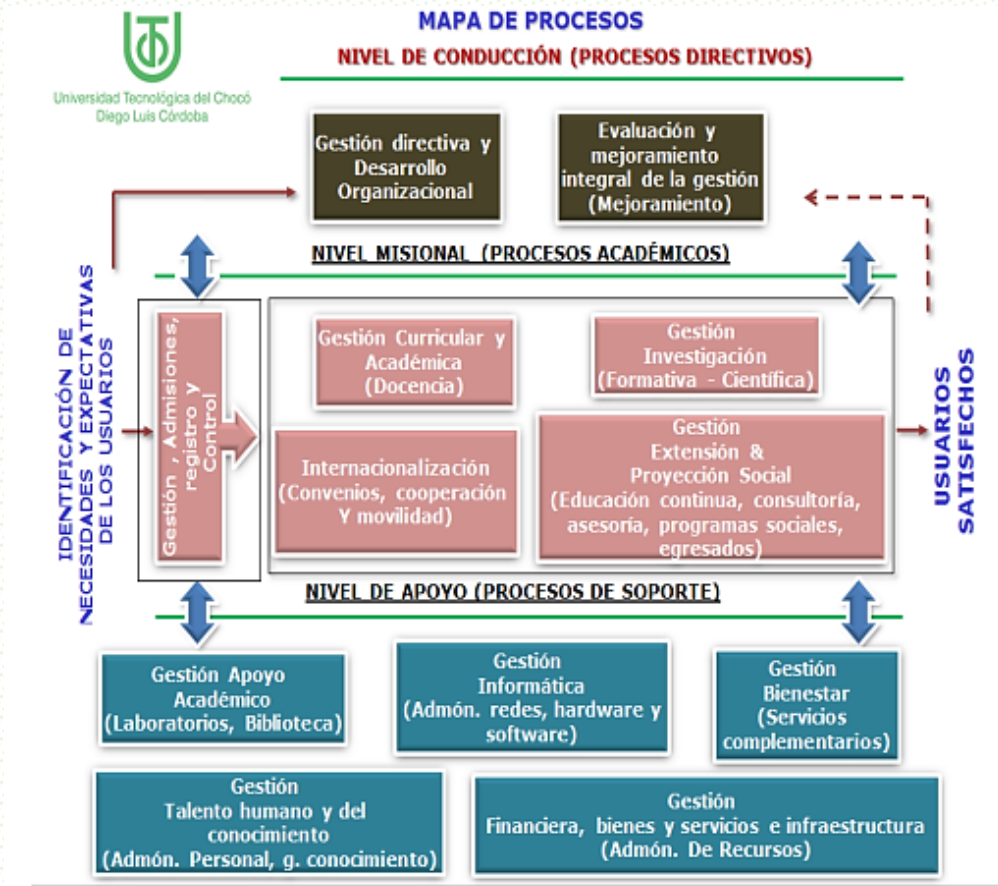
Universidad Tecnológica del Chocó
Diego Luis Córdoba

MAPA DE PROCESOS

NIVEL DE CONDUCCIÓN (PROCESOS DIRECTIVOS)

Gestión directiva y Desarrollo Organizacional

Evaluación y mejoramiento integral de la gestión (Mejoramiento)

NIVEL MISIONAL (PROCESOS ACADÉMICOS)

IDENTIFICACIÓN DE NECESIDADES Y EXPECTATIVAS DE LOS USUARIOS

Gestión , Admisiones, registro y Control

Gestión Curricular y Académica (Docencia)

Gestión Investigación (Formativa - Científica)

Internacionalización (Convenios, cooperación Y movilidad)

Gestión Extensión & Proyección Social (Educación continua, consultoría, asesoría, programas sociales, egresados)

USUARIOS SATISFECHOS

NIVEL DE APOYO (PROCESOS DE SOPORTE)

Gestión Apoyo Académico (Laboratorios, Biblioteca)

Gestión Informática (Admón. redes, hardware y software)

Gestión Bienestar (Servicios complementarios)

Gestión Talento humano y del conocimiento (Admón. Personal, g. conocimiento)

Gestión Financiera, bienes y servicios e infraestructura (Admón. De Recursos)